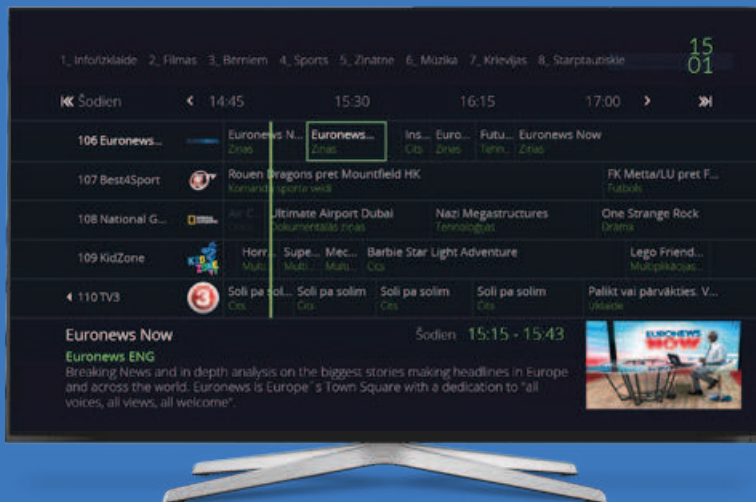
1. Info/izklaide 2. Filmas 3. Bērniem 4. Sports 5. Zinātne 6. Mūzika 7. Krievijas 8. Starptautiskie

15
01

Šodien 14:45 15:30 16:15 17:00

106 Euronews... Euronews N... Ziņas Euronews... Ziņas Ins... Cits Euro... Ziņas Futu... Tehn... Euronews Now Ziņas

107 Best4Sport Rouen Dragons pret Mountfield HK Komandu sporta veidi FK Metta/LU pret F... Futbols

108 National G... Ultimate Airport Dubai Dokumentālas ziņas Nazi Megastructures Tehnoloģijas One Strange Rock Drāma

109 KidZone Horr... Multi... Supe... Multi... Mec... Multi... Barbie Star Light Adventure Cits Lego Friend... Multiplikācijas...

110 TV3 Soli pa sol... Cits Soli pa solim Cits Soli pa solim Cits Soli pa solim Cits Palikt vai pārvākties. V... Izklaide

Euronews Now Šodien 15:15 - 15:43
Euronews ENG
Breaking News and in depth analysis on the biggest stories making headlines in Europe and across the world. Euronews is Europe´s Town Square with a dedication to "all voices, all views, all welcome".

EURONEWS NOW